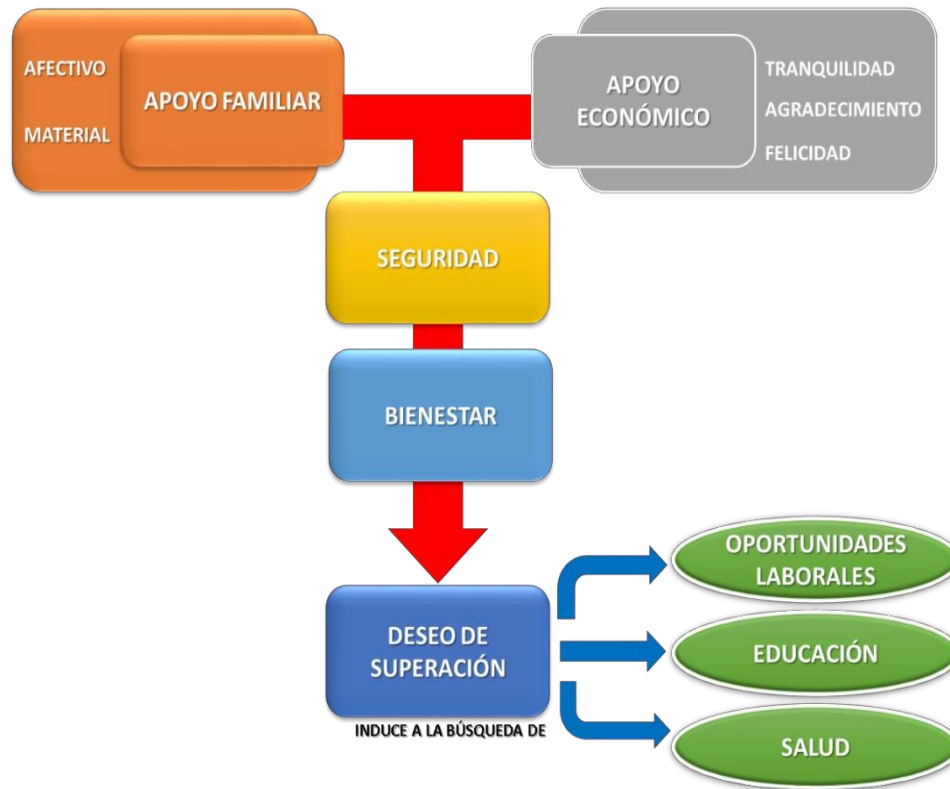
AFECTIVO

MATERIAL

APOYO FAMILIAR

APOYO ECONÓMICO

TRANQUILIDAD

AGRADECIMIENTO

FELICIDAD

SEGURIDAD

BIENESTAR

DESEO DE SUPERACIÓN

INDUCE A LA BÚSQUEDA DE

OPORTUNIDADES LABORALES

EDUCACIÓN

SALUD